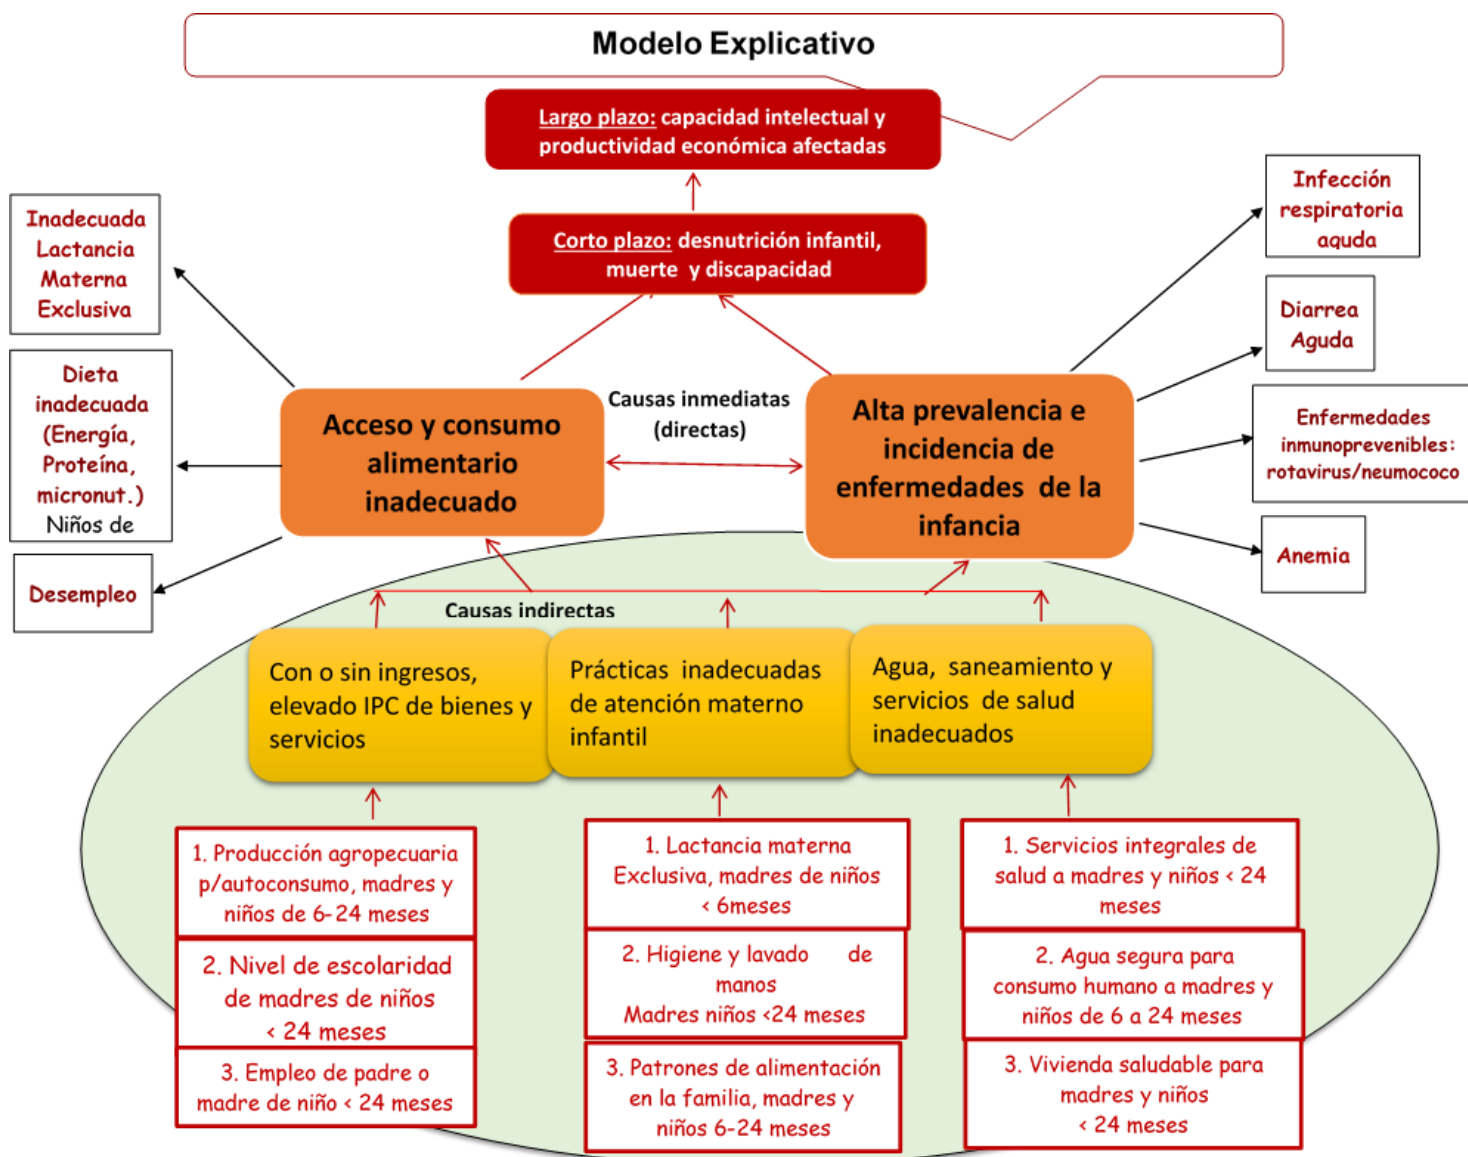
Modelo Explicativo

Largo plazo: capacidad intelectual y productividad económica afectadas

Corto plazo: desnutrición infantil, muerte y discapacidad

Inadecuada Lactancia Materna Exclusiva

Dieta inadecuada (Energía, Proteína, micronut.) Niños de

Desempleo

Acceso y consumo alimentario inadecuado

Causas inmediatas (directas)

Alta prevalencia e incidencia de enfermedades de la infancia

Infección respiratoria aguda

Diarrea Aguda

Enfermedades inmunoprevenibles: rotavirus/neumococo

Anemia

Causas indirectas

Con o sin ingresos, elevado IPC de bienes y servicios

Prácticas inadecuadas de atención materno infantil

Agua, saneamiento y servicios de salud inadecuados

1. Producción agropecuaria p/autoconsumo, madres y niños de 6-24 meses

2. Nivel de escolaridad de madres de niños < 24 meses

3. Empleo de padre o madre de niño < 24 meses

1. Lactancia materna Exclusiva, madres de niños < 6meses

2. Higiene y lavado de manos Madres niños <24 meses

3. Patrones de alimentación en la familia, madres y niños 6-24 meses

1. Servicios integrales de salud a madres y niños < 24 meses

2. Agua segura para consumo humano a madres y niños de 6 a 24 meses

3. Vivienda saludable para madres y niños < 24 meses